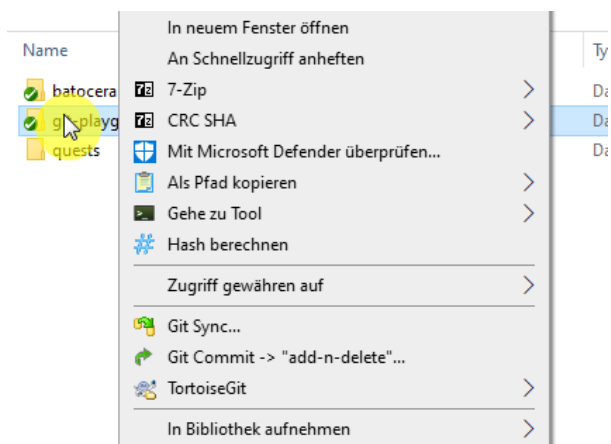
Name

batocera

g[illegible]playg

quests

Ty

Da

Da

Da

In neuem Fenster öffnen
An Schnellzugriff anheften
7-Zip
CRC SHA
Mit Microsoft Defender überprüfen...
Als Pfad kopieren
Gehe zu Tool
Hash berechnen
Zugriff gewähren auf
Git Sync...
Git Commit -> "add-n-delete"...
TortoiseGit
In Bibliothek aufnehmen